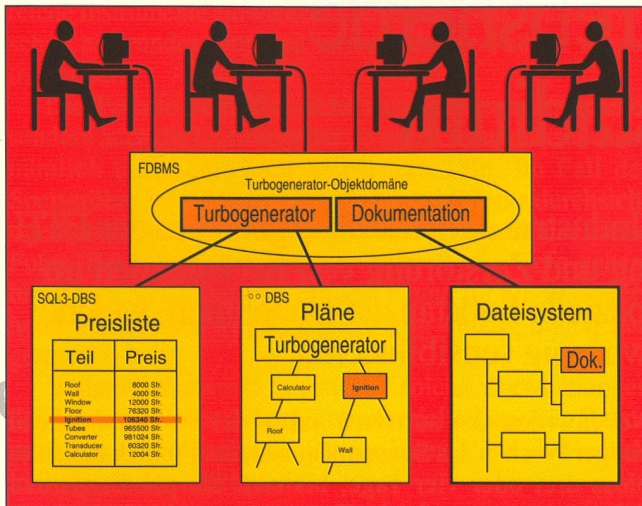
FDBMS

Turbogenerator-Objektdomäne

Turbogenerator

Dokumentation

SQL3-DBS

Preisliste

| Teil | Preis |
|---|---|
| Roof | 8000 Sfr. |
| Wall | 4000 Sfr. |
| Window | 12000 Sfr. |
| Floor | 76320 Sfr. |
| Ignition | 106340 Sfr. |
| Tubes | 965500 Sfr. |
| Converter | 981024 Sfr. |
| Transducer | 60320 Sfr. |
| Calculator | 12004 Sfr. |

○○ DBS

Pläne

Turbogenerator

Calculator

Ignition

Roof

Wall

Dateisystem

Dok.